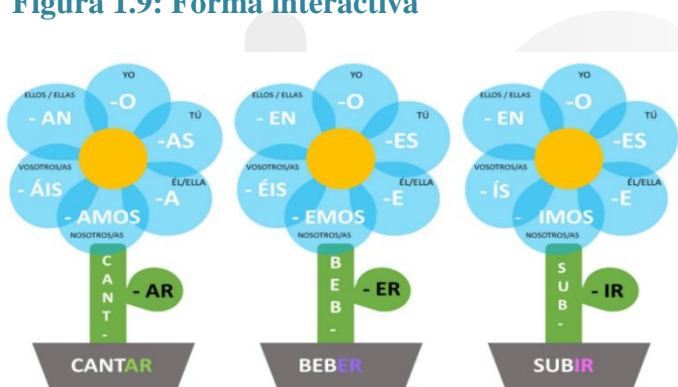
Figura 1.9: Forma interactiva

YO
-O
TÚ
-AS
ÉL/ELLA
-A
NOSOTROS/AS
- AMOS
VOSOTROS/AS
- ÁIS
ELLOS / ELLAS
- AN
CANT-
- AR
CANTAR

YO
-O
TÚ
-ES
ÉL/ELLA
-E
NOSOTROS/AS
- EMOS
VOSOTROS/AS
- ÉIS
ELLOS / ELLAS
- EN
BEB-
- ER
BEBER

YO
-O
TÚ
-ES
ÉL/ELLA
-E
NOSOTROS/AS
IMOS
VOSOTROS/AS
- ÍS
ELLOS / ELLAS
- EN
SUB-
- IR
SUBIR